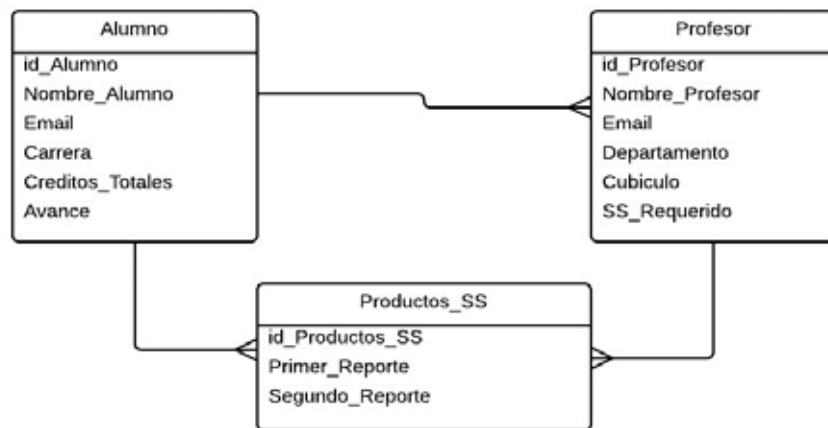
Alumno
id_Alumno
Nombre_Alumno
Email
Carrera
Creditos_Totales
Avance

Profesor
id_Profesor
Nombre_Profesor
Email
Departamento
Cubiculo
SS_Requerido

Productos_SS
id_Productos_SS
Primer_Reporte
Segundo_Reporte